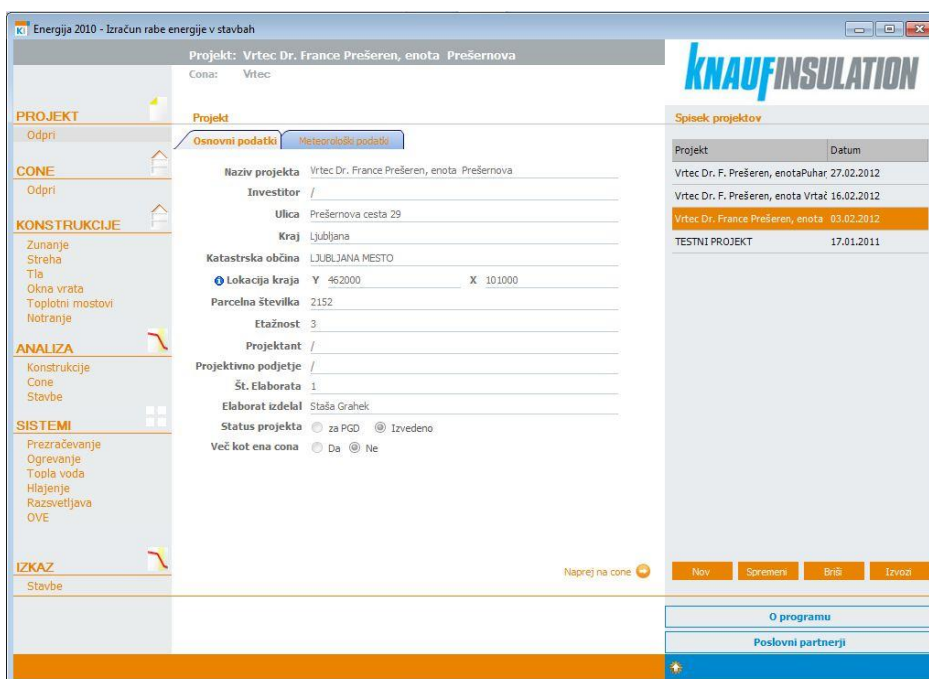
Energija 2010 - Izračun rabe energije v stavbah

Projekt: Vrtec Dr. France Prešeren, enota Prešernova
Cona: Vrtec

KNAUFINSULATION

PROJEKT
Odpri
CONE
Odpri
KONSTRUKCIJE
Zunanje
Streha
Tla
Okna vrata
Toplotni mostovi
Notranje
ANALIZA
Konstrukcije
Cone
Stavbe
SISTEMI
Prezračevanje
Ogrevanje
Topla voda
Hlajenje
Razsvetljava
OVE
IZKAZ
Stavbe

Projekt
Osnovni podatki | Meteorološki podatki

Naziv projekta Vrtec Dr. France Prešeren, enota Prešernova
Investitor /
Ulica Prešernova cesta 29
Kraj Ljubljana
Katastrska občina LJUBLJANA MESTO
Lokacija kraja Y 462000 X 101000
Parcelna številka 2152
Etažnost 3
Projektant /
Projektivno podjetje /
Št. Elaborata 1
Elaborat izdelal Staša Grahek
Status projekta za PGD Izvedeno
Več kot ena cona Da Ne

Naprej na cone

Spisek projektov

| Projekt | Datum |
|---|---|
| Vrtec Dr. F. Prešeren, enotaPuhar | 27.02.2012 |
| Vrtec Dr. F. Prešeren, enota Vrtač | 16.02.2012 |
| Vrtec Dr. France Prešeren, enota | 03.02.2012 |
| TESTNI PROJEKT | 17.01.2011 |

Nov Spremeni Briši Izvozi

O programu
Poslovni partnerji